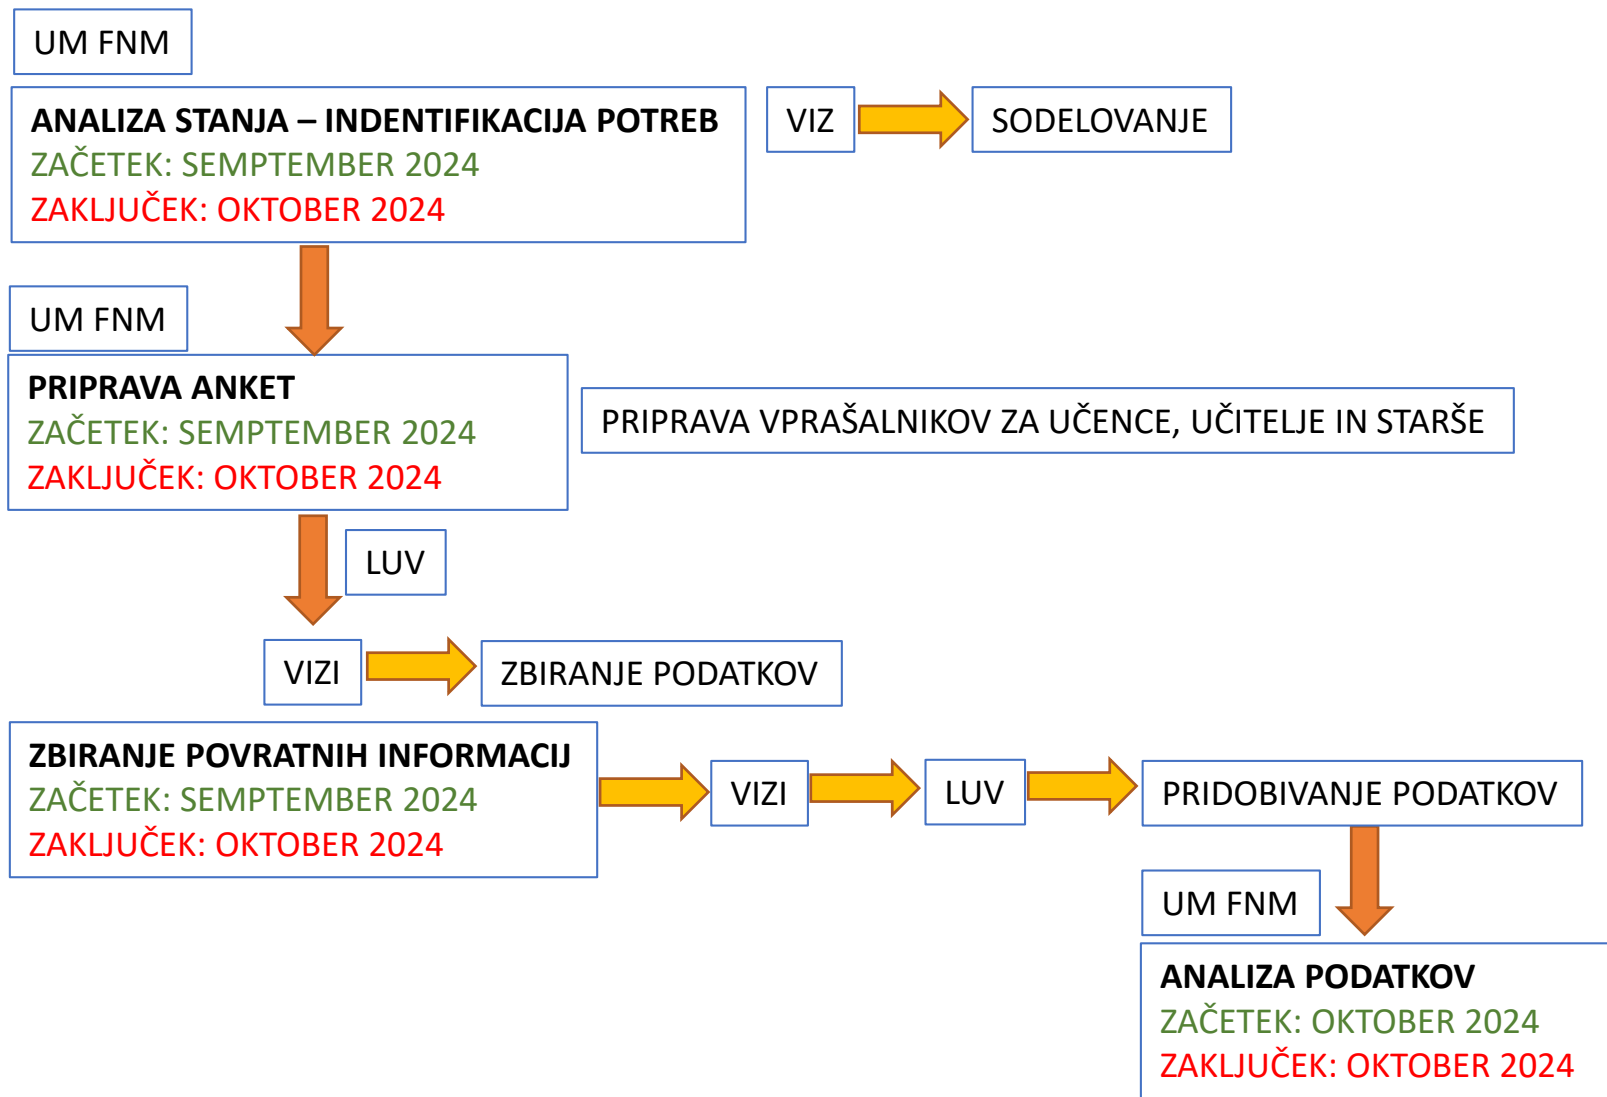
UM FNM

ANALIZA STANJA – INDENTIFIKACIJA POTREB
ZAČETEK: SEMPTEMBER 2024
ZAKLJUČEK: OKTOBER 2024

VIZ

SODELOVANJE

UM FNM

PRIPRAVA ANKET
ZAČETEK: SEMPTEMBER 2024
ZAKLJUČEK: OKTOBER 2024

PRIPRAVA VPRAŠALNIKOV ZA UČENCE, UČITELJE IN STARŠE

LUV

VIZI

ZBIRANJE PODATKOV

ZBIRANJE POVRATNIH INFORMACIJ
ZAČETEK: SEMPTEMBER 2024
ZAKLJUČEK: OKTOBER 2024

VIZI

LUV

PRIDOBIVANJE PODATKOV

UM FNM

ANALIZA PODATKOV
ZAČETEK: OKTOBER 2024
ZAKLJUČEK: OKTOBER 2024